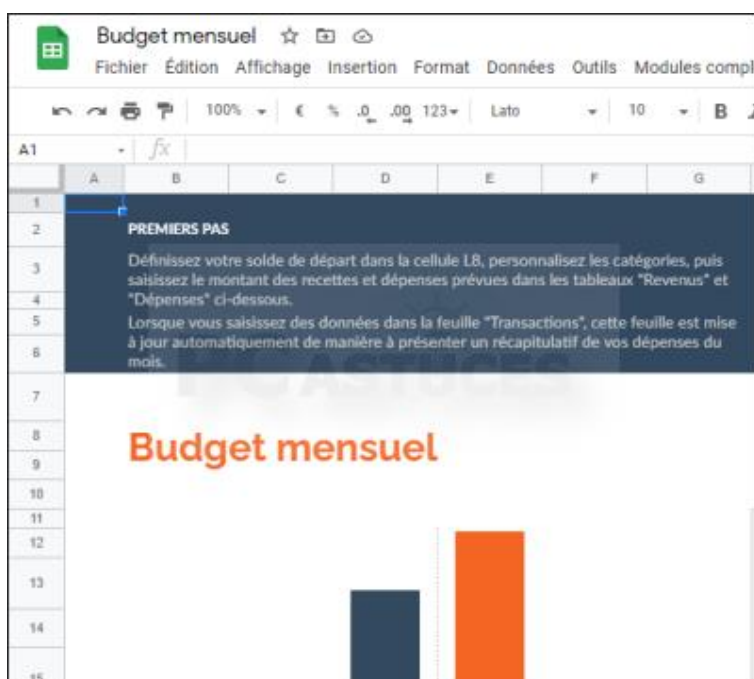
Budget mensuel

Fichier Édition Affichage Insertion Format Données Outils Modules compl

100% € % .0 .00 123 Lato 10 B

A1 fx

A B C D E F G

1
2 PREMIERS PAS
3 Définissez votre solde de départ dans la cellule L8, personnalisez les catégories, puis saisissez le montant des recettes et dépenses prévues dans les tableaux "Revenus" et
4 "Dépenses" ci-dessous.
5 Lorsque vous saisissez des données dans la feuille "Transactions", cette feuille est mise
6 à jour automatiquement de manière à présenter un récapitulatif de vos dépenses du mois.
7
8
9 Budget mensuel
10
11
12
13
14
15

ASTUCES